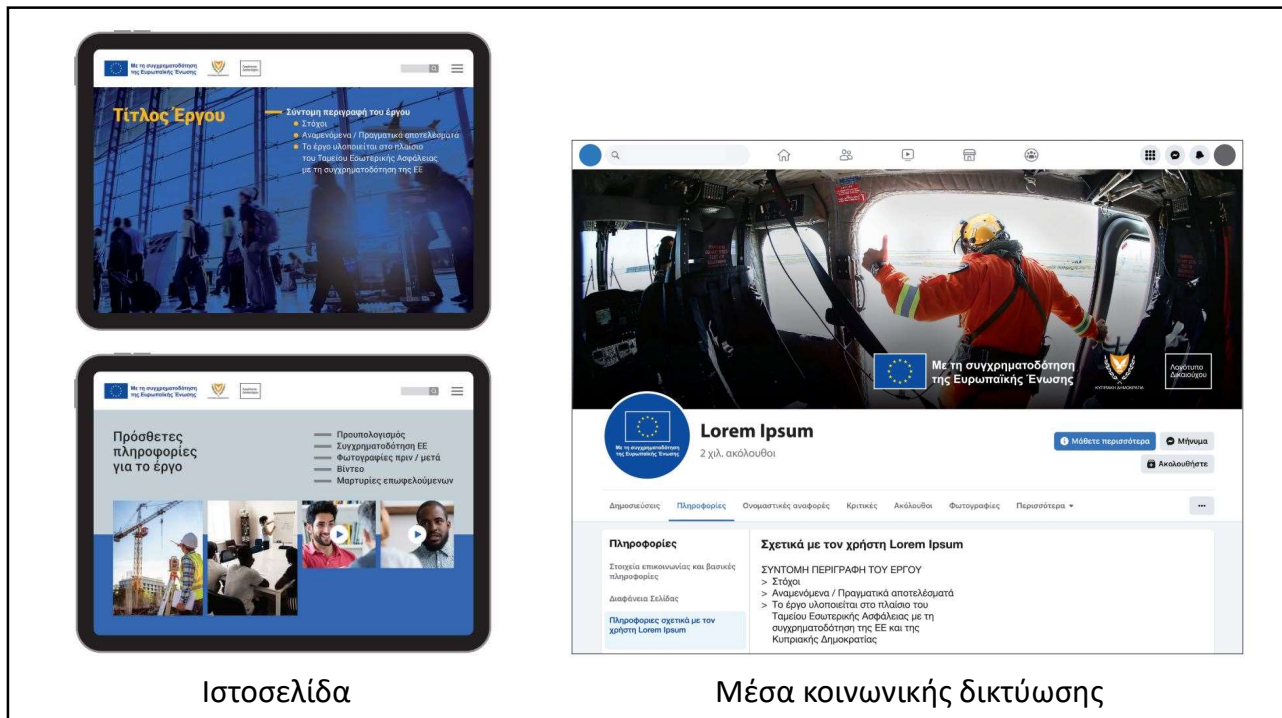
Με τη συγχρηματοδότηση της Ευρωπαϊκής Ένωσης

Τίτλος Έργου

Σύντομη περιγραφή του έργου
• Στόχοι
• Αναμενόμενα / Πραγματικά αποτελέσματα
• Το έργο υλοποιείται στο πλαίσιο του Ταμείου Εσωτερικής Ασφάλειας με τη συγχρηματοδότηση της ΕΕ

Με τη συγχρηματοδότηση της Ευρωπαϊκής Ένωσης

Πρόσθετες πληροφορίες για το έργο

Προυπολογισμός
Συγχρηματοδότηση ΕΕ
Φωτογραφίες πριν / μετά
Βίντεο
Μαρτυρίες επωφελούμενων

Με τη συγχρηματοδότηση της Ευρωπαϊκής Ένωσης

ΚΥΠΡΙΑΚΗ ΔΗΜΟΚΡΑΤΙΑ

Λογότυπο Δικαιούχου

Με τη συγχρηματοδότηση της Ευρωπαϊκής Ένωσης

Lorem Ipsum
2 χιλ. ακόλουθοι

Μάθετε περισσότερα
Μήνυμα
Ακολουθήστε

Δημοσιεύσεις Πληροφορίες Ονομαστικές αναφορές Κριτικές Ακόλουθοι Φωτογραφίες Περισσότερα ▾

Πληροφορίες
Στοιχεία επικοινωνίας και βασικές πληροφορίες
Διαφάνεια Σελίδας
Πληροφορίες σχετικά με τον χρήστη Lorem Ipsum

Σχετικά με τον χρήστη Lorem Ipsum
ΣΥΝΤΟΜΗ ΠΕΡΙΓΡΑΦΗ ΤΟΥ ΕΡΓΟΥ
> Στόχοι
> Αναμενόμενα / Πραγματικά αποτελέσματα
> Το έργο υλοποιείται στο πλαίσιο του Ταμείου Εσωτερικής Ασφάλειας με τη συγχρηματοδότηση της ΕΕ και της Κυπριακής Δημοκρατίας

Ιστοσελίδα

Μέσα κοινωνικής δικτύωσης